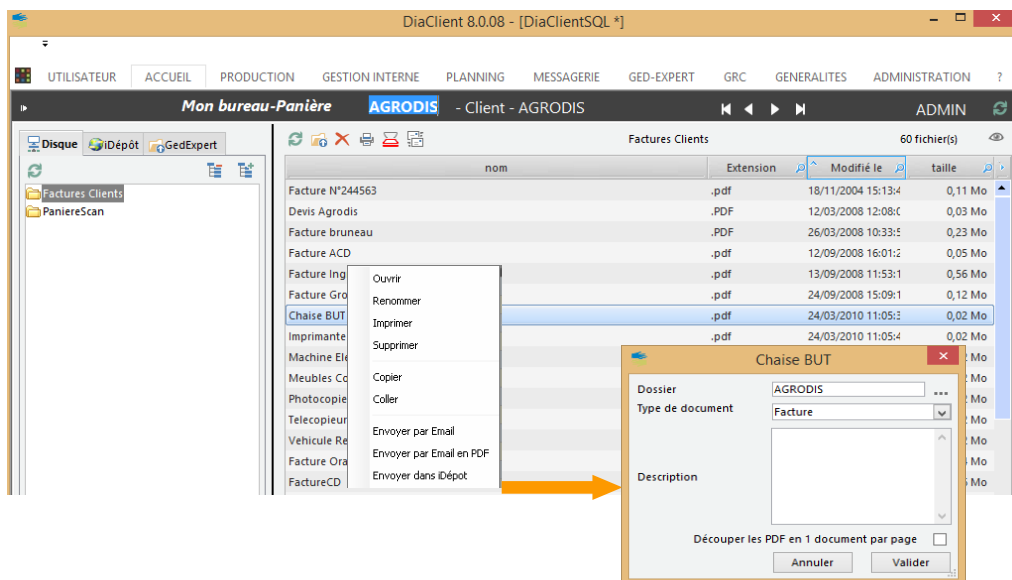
DiaClient 8.0.08 - [DiaClientSQL *]

UTILISATEUR ACCUEIL PRODUCTION GESTION INTERNE PLANNING MESSAGERIE GED-EXPERT GRC GENERALITES ADMINISTRATION ?

Mon bureau-Panière AGRODIS - Client - AGRODIS ADMIN

Disque iDépôt GedExpert

Factures Clients
PaniereScan

Factures Clients 60 fichier(s)

| nom | Extension | Modifié le | taille |
|---|---|---|---|
| Facture N°244563 | .pdf | 18/11/2004 15:13:4 | 0,11 Mo |
| Devis Agrodis | .PDF | 12/03/2008 12:08:0 | 0,03 Mo |
| Facture bruneau | .PDF | 26/03/2008 10:33:5 | 0,23 Mo |
| Facture ACD | .pdf | 12/09/2008 16:01:2 | 0,05 Mo |
| Facture Ing | .pdf | 13/09/2008 11:53:1 | 0,56 Mo |
| Facture Gro | .pdf | 24/09/2008 15:09:1 | 0,12 Mo |
| Chaise BUT | .pdf | 24/03/2010 11:05:3 | 0,02 Mo |
| Imprimante | .pdf | 24/03/2010 11:05:4 | 0,02 Mo |
| Machine Elé | | | Mo |
| Meubles Co | | | Mo |
| Photocopie | | | Mo |
| Telecopieur | | | Mo |
| Vehicule Re | | | Mo |
| Facture Ora | | | Mo |
| FactureCD | | | Mo |

Ouvrir
Renommer
Imprimer
Supprimer
Copier
Coller
Envoyer par Email
Envoyer par Email en PDF
Envoyer dans iDépot

Chaise BUT
Dossier AGRODIS ...
Type de document Facture
Description
Découper les PDF en 1 document par page
Annuler Valider